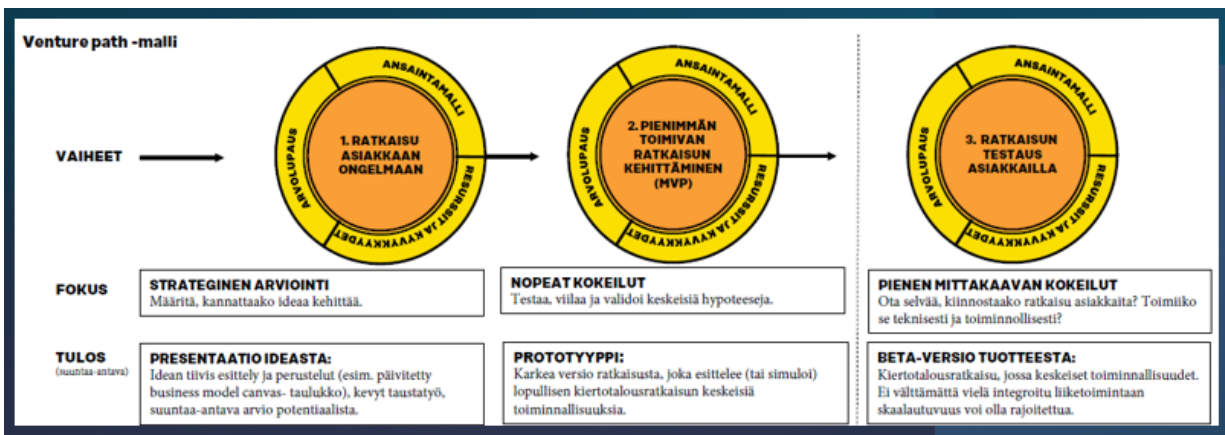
Venture path -malli

VAIHEET

ANSAINTAMALLI
ARVOLUPAUS
RESURSSIT JA KYVYKKYYDET
1. RATKAISU ASIAKKAAN ONGELMAAN

ANSAINTAMALLI
ARVOLUPAUS
RESURSSIT JA KYVYKKYYDET
2. PIENIMMÄN TOIMIVAN RATKAISUN KEHITTÄMINEN (MVP)

ANSAINTAMALLI
ARVOLUPAUS
RESURSSIT JA KYVYKKYYDET
3. RATKAISUN TESTAUS ASIAKKAILLA

FOKUS

STRATEGINEN ARVIOINTI
Määritä, kannattaako ideaa kehittää.

NOPEAT KOKEILUT
Testaa, viilaa ja validoi keskeisiä hypoteeseja.

PIENEN MITTAKAAVAN KOKEILUT
Ota selvää, kiinnostaako ratkaisu asiakkaita? Toimiiko se teknisesti ja toiminnollisesti?

TULOS
(suuntaa-antava)

PRESENTAATIO IDEASTA:
Idean tiivis esittely ja perustelut (esim. päivitetty business model canvas- taulukko), kevyt taustatyö, suuntaa-antava arvio potentiaalista.

PROTOTYYPPI:
Karkea versio ratkaisusta, joka esittelee (tai simuloi) lopullisen kiertotalousratkaisun keskeisiä toiminnallisuuksia.

BETA-VERSIO TUOTTEESTA:
Kiertotalousratkaisu, jossa keskeiset toiminnallisuudet. Ei välttämättä vielä integroitu liiketoimintaan skaalautuvuus voi olla rajoitettua.